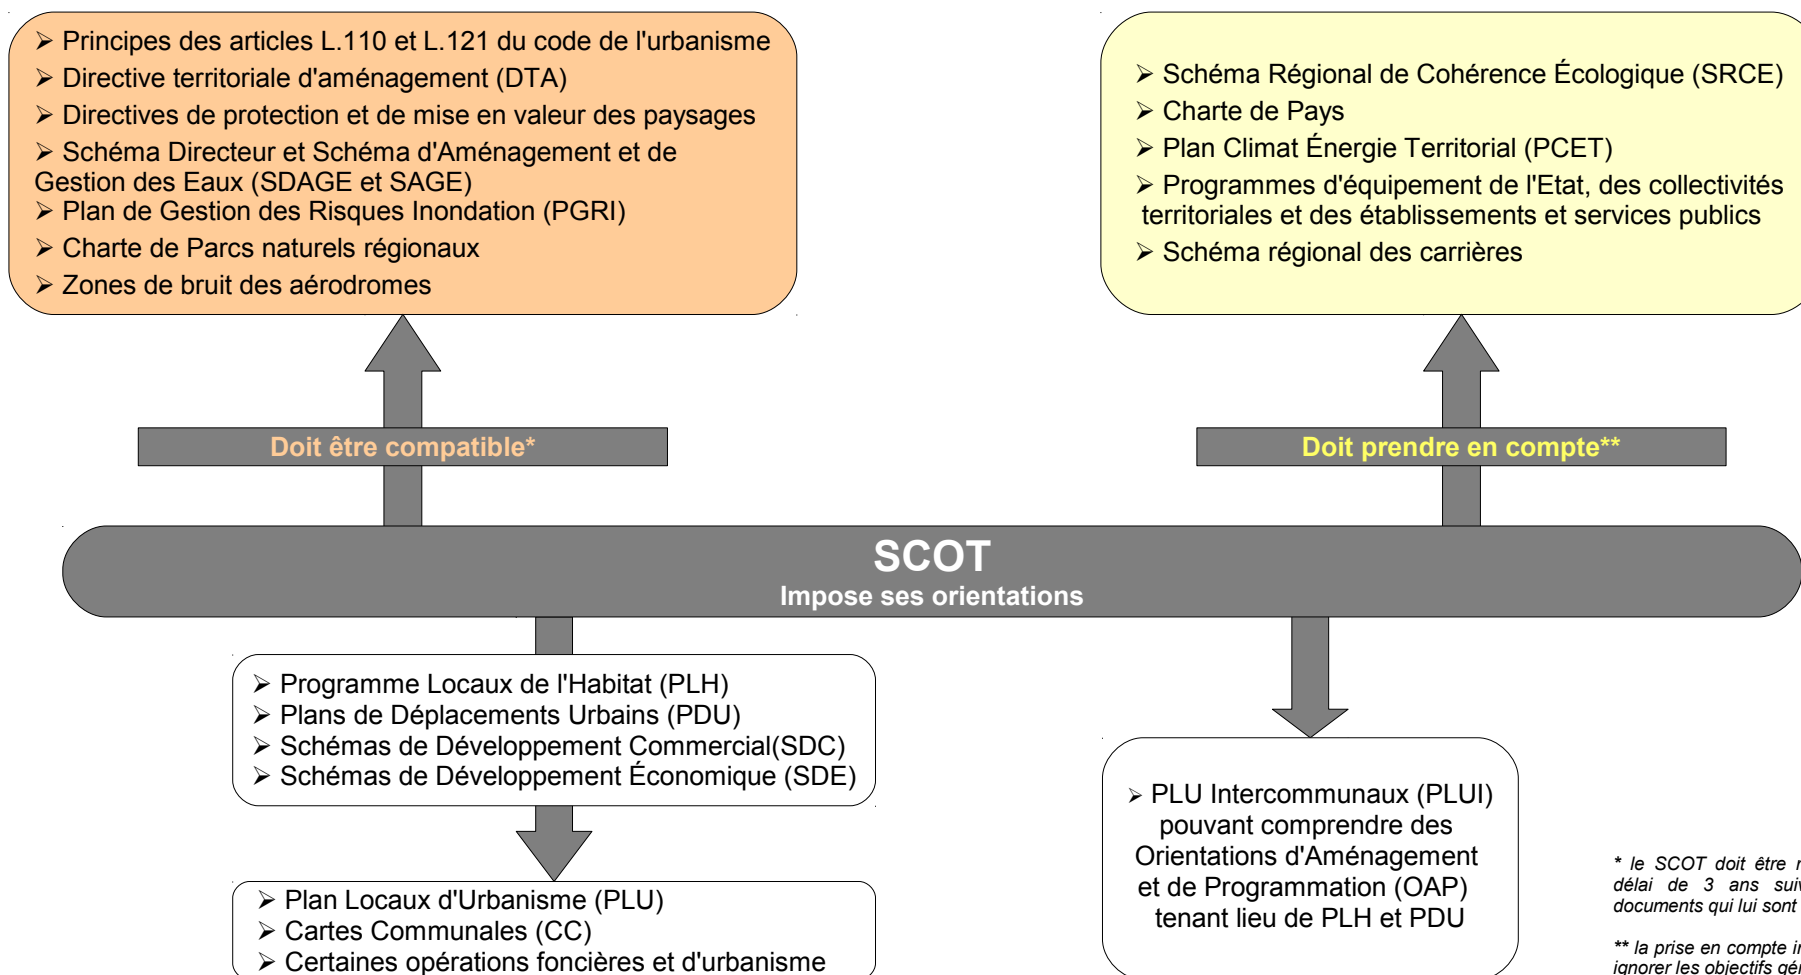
➢ Principes des articles L.110 et L.121 du code de l'urbanisme
➢ Directive territoriale d'aménagement (DTA)
➢ Directives de protection et de mise en valeur des paysages
➢ Schéma Directeur et Schéma d'Aménagement et de Gestion des Eaux (SDAGE et SAGE)
➢ Plan de Gestion des Risques Inondation (PGRI)
➢ Charte de Parcs naturels régionaux
➢ Zones de bruit des aérodromes

➢ Schéma Régional de Cohérence Écologique (SRCE)
➢ Charte de Pays
➢ Plan Climat Énergie Territorial (PCET)
➢ Programmes d'équipement de l'Etat, des collectivités territoriales et des établissements et services publics
➢ Schéma régional des carrières

Doit être compatible*

Doit prendre en compte**

SCOT
Impose ses orientations

➢ Programme Locaux de l'Habitat (PLH)
➢ Plans de Déplacements Urbains (PDU)
➢ Schémas de Développement Commercial(SDC)
➢ Schémas de Développement Économique (SDE)

➢ Plan Locaux d'Urbanisme (PLU)
➢ Cartes Communales (CC)
➢ Certaines opérations foncières et d'urbanisme

➢ PLU Intercommunaux (PLUI) pouvant comprendre des Orientations d'Aménagement et de Programmation (OAP) tenant lieu de PLH et PDU

* le SCOT doit être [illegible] délai de 3 ans sui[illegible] documents qui lui sont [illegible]

** la prise en compte i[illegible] ignorer les objectifs gé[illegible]